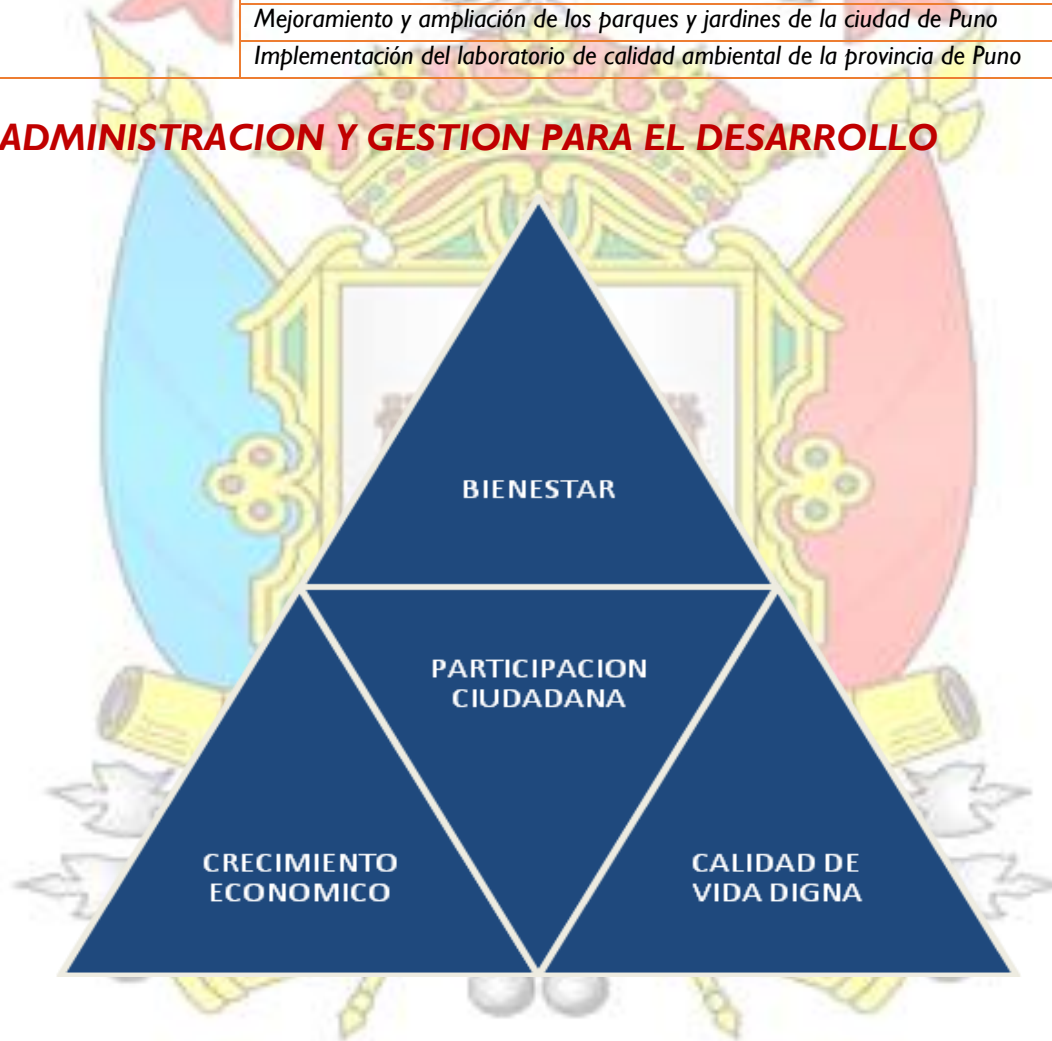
Mejoramiento y ampliación de los parques y jardines de la ciudad de Puno
Implementación del laboratorio de calidad ambiental de la provincia de Puno

ADMINISTRACION Y GESTION PARA EL DESARROLLO

BIENESTAR

PARTICIPACION CIUDADANA

CRECIMIENTO ECONOMICO

CALIDAD DE VIDA DIGNA